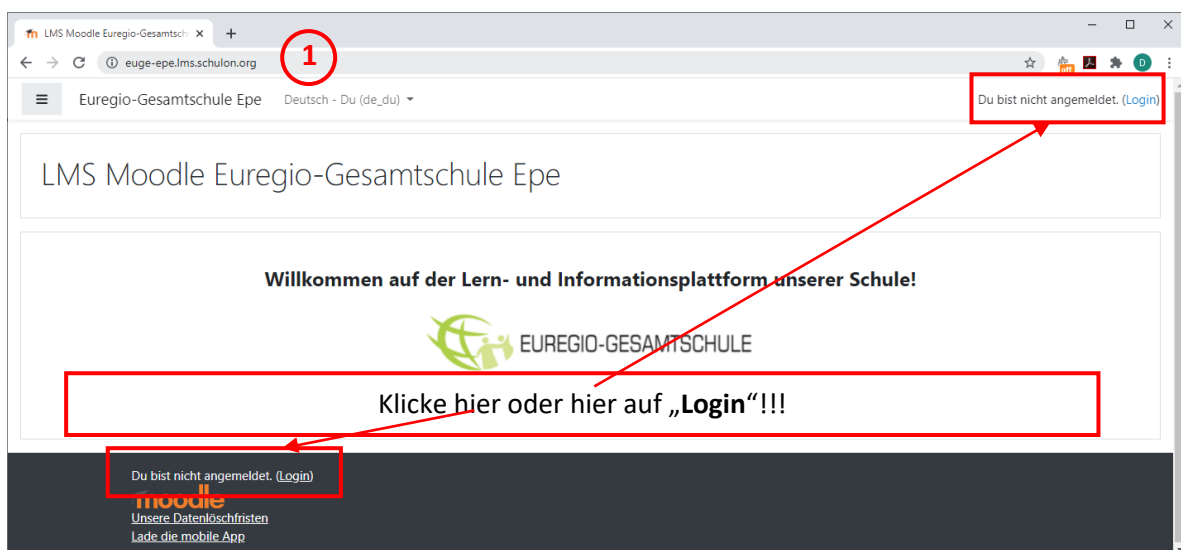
LMS Moodle Euregio-Gesamtsch ×
+
euge-epe.lms.schulon.org
1
off
D
Euregio-Gesamtschule Epe
Deutsch - Du (de_du)
Du bist nicht angemeldet. (Login)

LMS Moodle Euregio-Gesamtschule Epe

Willkommen auf der Lern- und Informationsplattform unserer Schule!

EUREGIO-GESAMTSCHULE

Klicke hier oder hier auf „**Login**“!!!

Du bist nicht angemeldet. (Login)
moodle
Unsere Datenlöschfristen
Lade die mobile App